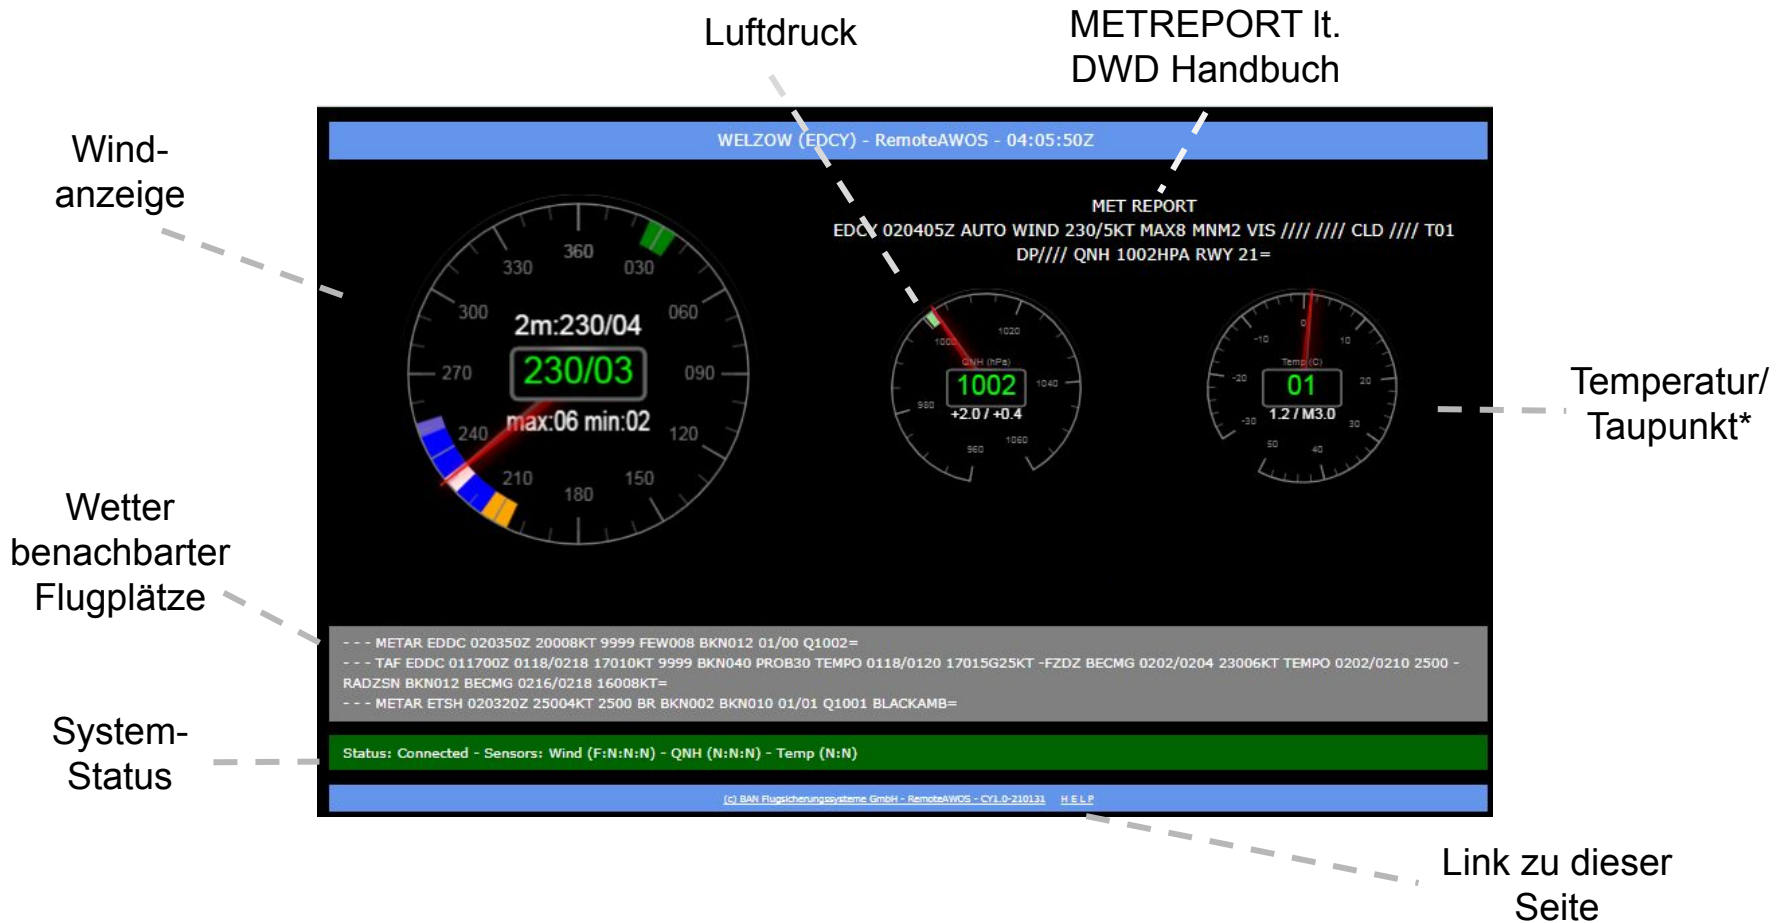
Luftdruck

METREPORT lt.
DWD Handbuch

Wind-
anzeige

WELZOW (EDCY) - RemoteAWOS - 04:05:50Z

MET REPORT
EDCY 020405Z AUTO WIND 230/5KT MAX8 MNM2 VIS //// //// CLD //// T01 DP//// QNH 1002HPA RWY 21=

360
330
030
300
060
270
090
240
120
210
150
180

2m:230/04
230/03
max:06 min:02

1020
1000
QNH (hPa)
1040
980
1002
+2.0 / +0.4
1060
960

0
-10
10
Temp (C)
-20
20
01
-30
1.2 / M3.0
30
50
40

Temperatur/
Taupunkt*

Wetter
benachbarter
Flugplätze

- - - METAR EDDC 020350Z 20008KT 9999 FEW008 BKN012 01/00 Q1002=
- - - TAF EDDC 011700Z 0118/0218 17010KT 9999 BKN040 PROB30 TEMPO 0118/0120 17015G25KT -FZDZ BECMG 0202/0204 23006KT TEMPO 0202/0210 2500 -RADZSN BKN012 BECMG 0216/0218 16008KT=
- - - METAR ETSH 020320Z 25004KT 2500 BR BKN002 BKN010 01/01 Q1001 BLACKAMB=

System-
Status

Status: Connected - Sensors: Wind (F:N:N:N) - QNH (N:N:N) - Temp (N:N)

(c) BAN Flugsicherungssysteme GmbH - RemoteAWOS - CY1.0-210131 HELP

Link zu dieser
Seite